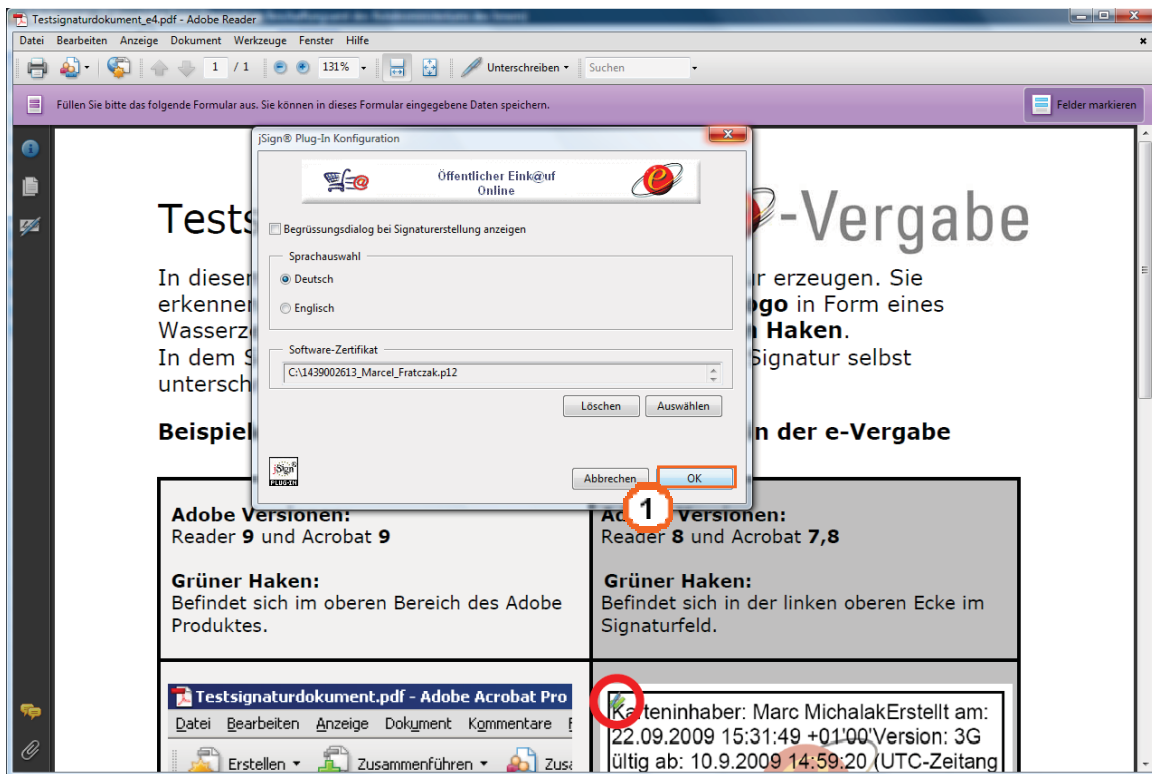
Testsignaturdokument_e4.pdf - Adobe Reader

Datei Bearbeiten Anzeige Dokument Werkzeuge Fenster Hilfe

1 / 1 131% Unterschreiben Suchen

Füllen Sie bitte das folgende Formular aus. Sie können in dieses Formular eingegebene Daten speichern.

Felder markieren

jSign® Plug-In Konfiguration

Öffentlicher Eink@uf Online

Begrüssungsdialog bei Signaturerstellung anzeigen

Sprachauswahl

Deutsch

Englisch

Software-Zertifikat

C:\1439002613_Marcel_Fratczak.p12

Löschen Auswählen

jSign PLUG-IN

Abbrechen OK

1

Tests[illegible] -Vergabe

In dieser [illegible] r erzeugen. Sie erkenner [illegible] ogo in Form eines Wasserz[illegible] n Haken.
In dem S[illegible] Signatur selbst untersch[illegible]

Beispiel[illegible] n der e-Vergabe

| Adobe Versionen: Reader 9 und Acrobat 9<br><br>Grüner Haken: Befindet sich im oberen Bereich des Adobe Produktes. | A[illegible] Versionen: Reader 8 und Acrobat 7,8<br><br>Grüner Haken: Befindet sich in der linken oberen Ecke im Signaturfeld. |
|---|---|
| Testsignaturdokument.pdf - Adobe Acrobat Pro<br>Datei Bearbeiten Anzeige Dokument Kommentare F<br>Erstellen Zusammenführen Zus | K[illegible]teninhaber: Marc MichalakErstellt am: 22.09.2009 15:31:49 +01'00'Version: 3G ültig ab: 10.9.2009 14:59:20 (UTC-Zeitang |